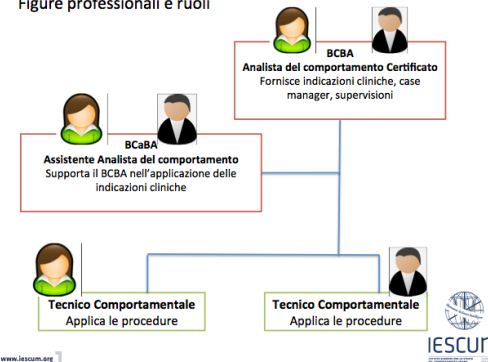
Figure professionali e ruoli

BCBA
Analista del comportamento Certificato
Fornisce indicazioni cliniche, case manager, supervisioni

BCaBA
Assistente Analista del comportamento
Supporta il BCBA nell'applicazione delle indicazioni cliniche

Tecnico Comportamentale
Applica le procedure

Tecnico Comportamentale
Applica le procedure

www.iescum.org

IESCUM